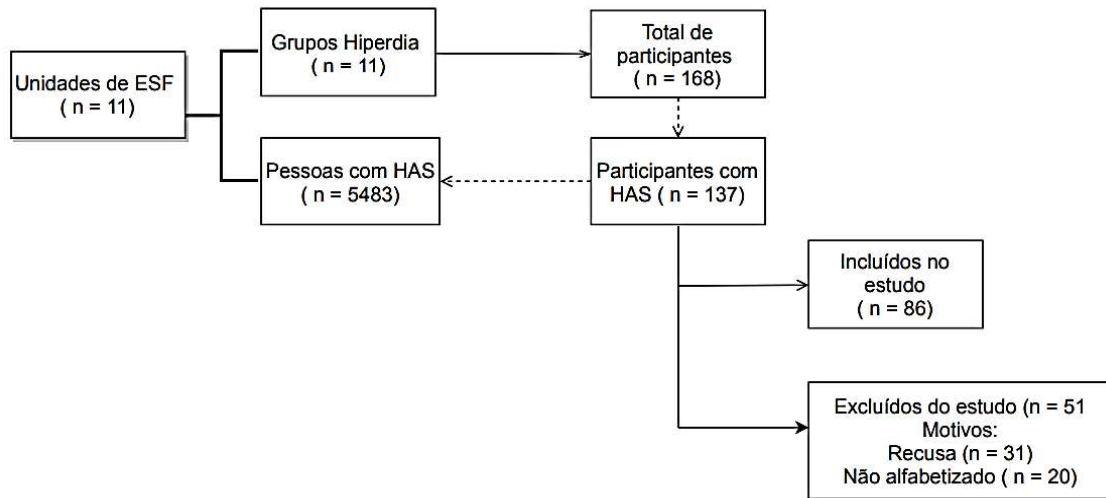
Unidades de ESF
( n = 11)

Grupos Hiperdia
( n = 11)

Total de participantes
( n = 168)

Pessoas com HAS
( n = 5483)

Participantes com HAS ( n = 137)

Incluídos no estudo
( n = 86)

Excluídos do estudo (n = 51
Motivos:
Recusa (n = 31)
Não alfabetizado ( n = 20)